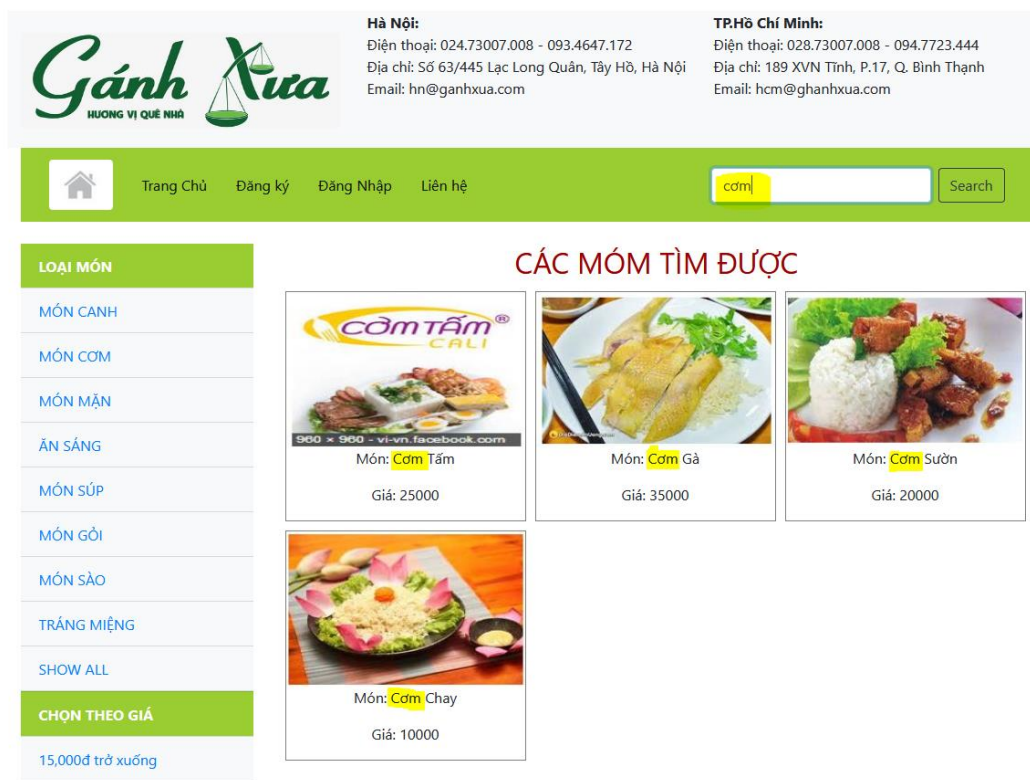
Gánh Xưa
HUONG VỊ QUÊ NHÀ

Hà Nội:
Điện thoại: 024.73007.008 - 093.4647.172
Địa chỉ: Số 63/445 Lạc Long Quân, Tây Hồ, Hà Nội
Email: hn@ganhxua.com

TP.Hồ Chí Minh:
Điện thoại: 028.73007.008 - 094.7723.444
Địa chỉ: 189 XVN Tĩnh, P.17, Q. Bình Thạnh
Email: hcm@ghanhxua.com

Trang Chủ Đăng ký Đăng Nhập Liên hệ
cơm
Search

LOẠI MÓN
MÓN CANH
MÓN CƠM
MÓN MẶN
ĂN SÁNG
MÓN SÚP
MÓN GỎI
MÓN SÀO
TRÁNG MIỆNG
SHOW ALL
CHỌN THEO GIÁ
15,000đ trở xuống

CÁC MÓM TÌM ĐƯỢC

CƠM TẤM CALI
960 × 960 - vi-vn.facebook.com
Món: Cơm Tấm
Giá: 25000

Món: Cơm Gà
Giá: 35000

Món: Cơm Sườn
Giá: 20000

Món: Cơm Chay
Giá: 10000